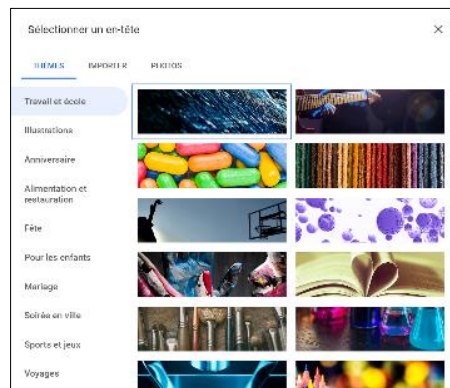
Sélectionner un en-tête

×

THÈMES IMPORTER PHOTOS

Travail et école

Illustrations

Anniversaire

Alimentation et restauration

Fête

Pour les enfants

Mariage

Soirée en ville

Sports et jeux

Voyages